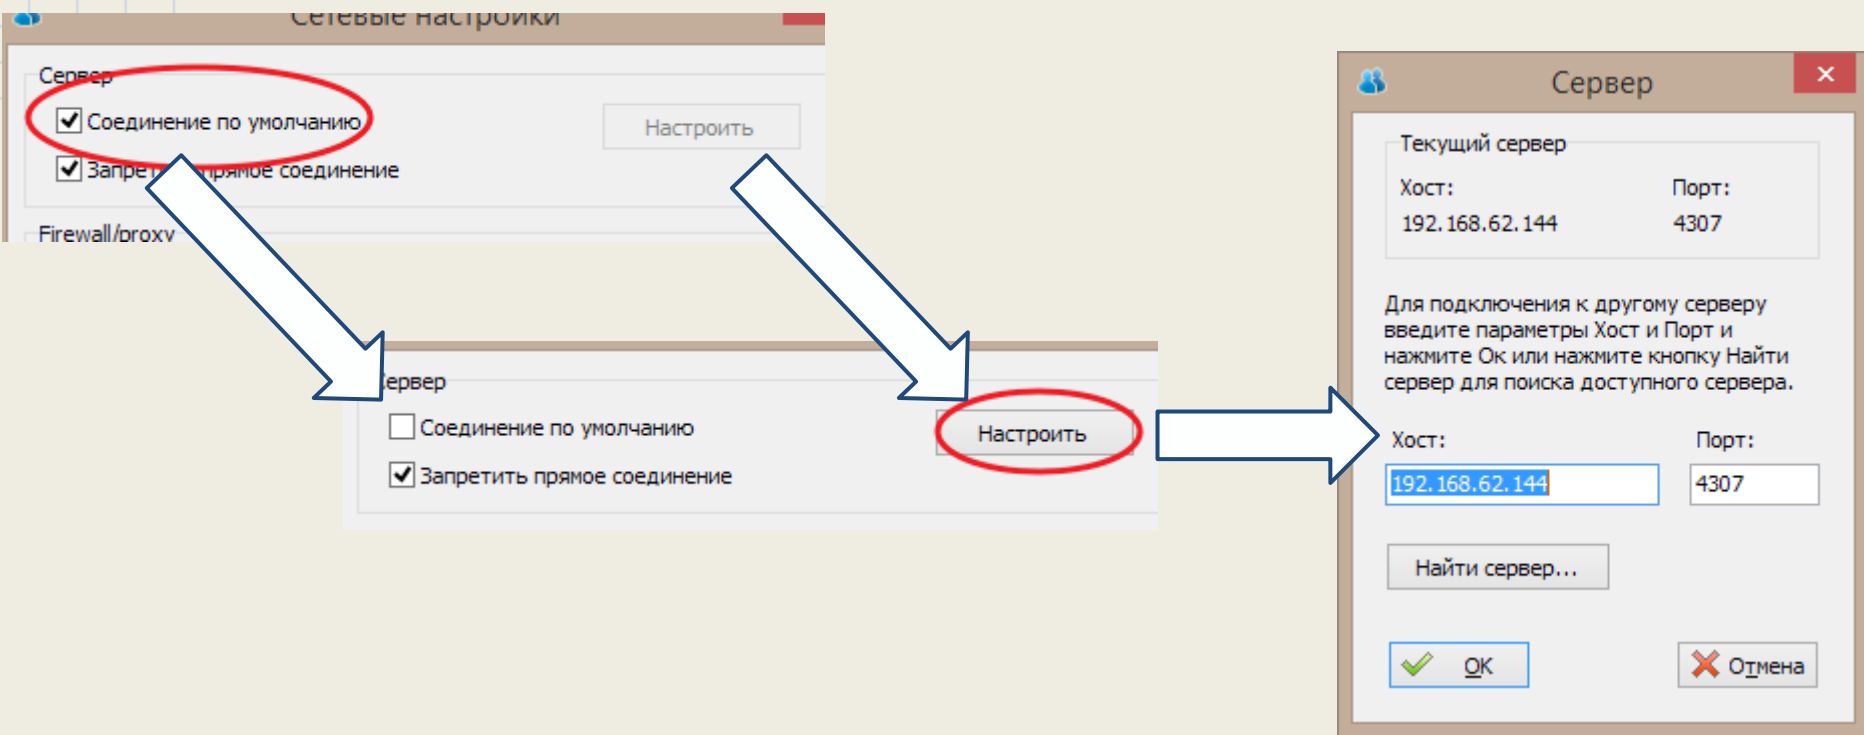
Сетевые настройки

Сервер

Соединение по умолчанию

Настроить

Запрет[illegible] прямое соединение

Firewall/proxy

Сервер

Соединение по умолчанию

Настроить

Запретить прямое соединение

Сервер

Текущий сервер

Хост:

Порт:

192.168.62.144

4307

Для подключения к другому серверу введите параметры Хост и Порт и нажмите Ок или нажмите кнопку Найти сервер для поиска доступного сервера.

Хост:

Порт:

192.168.62.144

4307

Найти сервер...

OK

Отмена